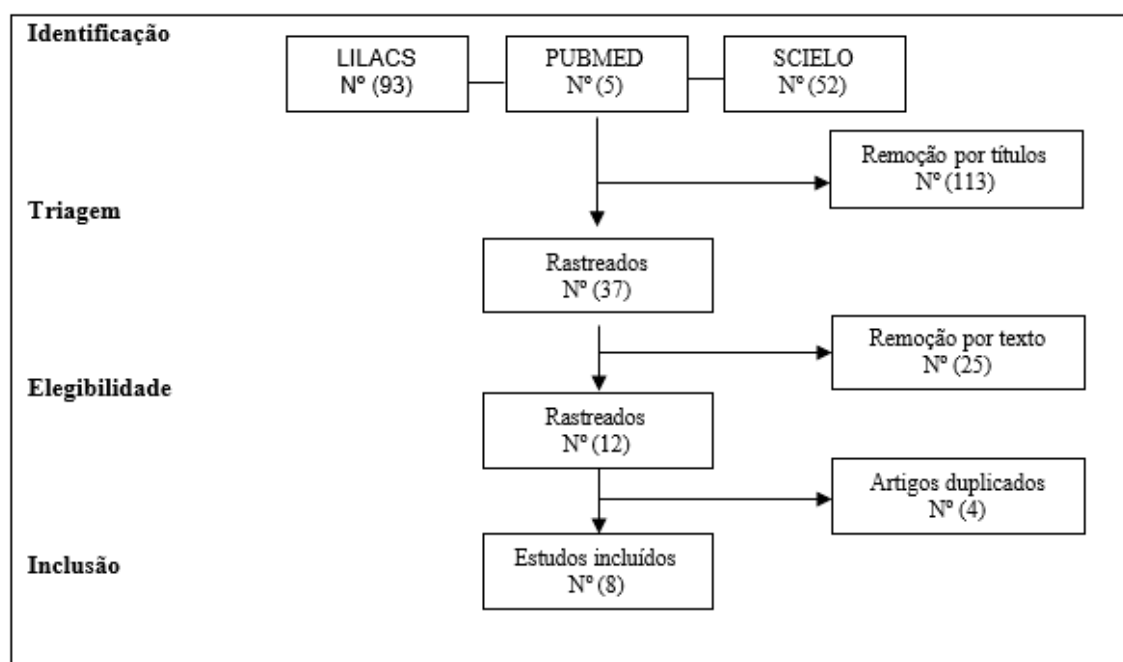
Identificação

LILACS
Nº (93)

PUBMED
Nº (5)

SCIELO
Nº (52)

Remoção por títulos
Nº (113)

Triagem

Rastreados
Nº (37)

Remoção por texto
Nº (25)

Elegibilidade

Rastreados
Nº (12)

Artigos duplicados
Nº (4)

Inclusão

Estudos incluídos
Nº (8)